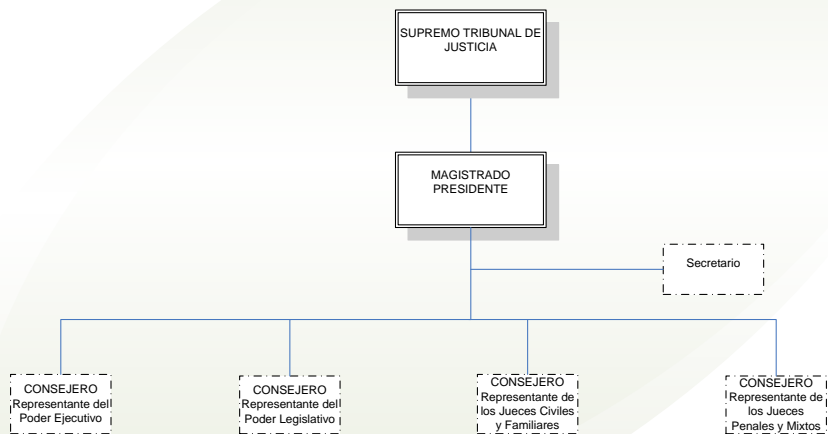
SUPREMO TRIBUNAL DE JUSTICIA

MAGISTRADO PRESIDENTE

Secretario

CONSEJERO
Representante del Poder Ejecutivo

CONSEJERO
Representante del Poder Legislativo

CONSEJERO
Representante de los Jueces Civiles y Familiares

CONSEJERO
Representante de los Jueces Penales y Mixtos